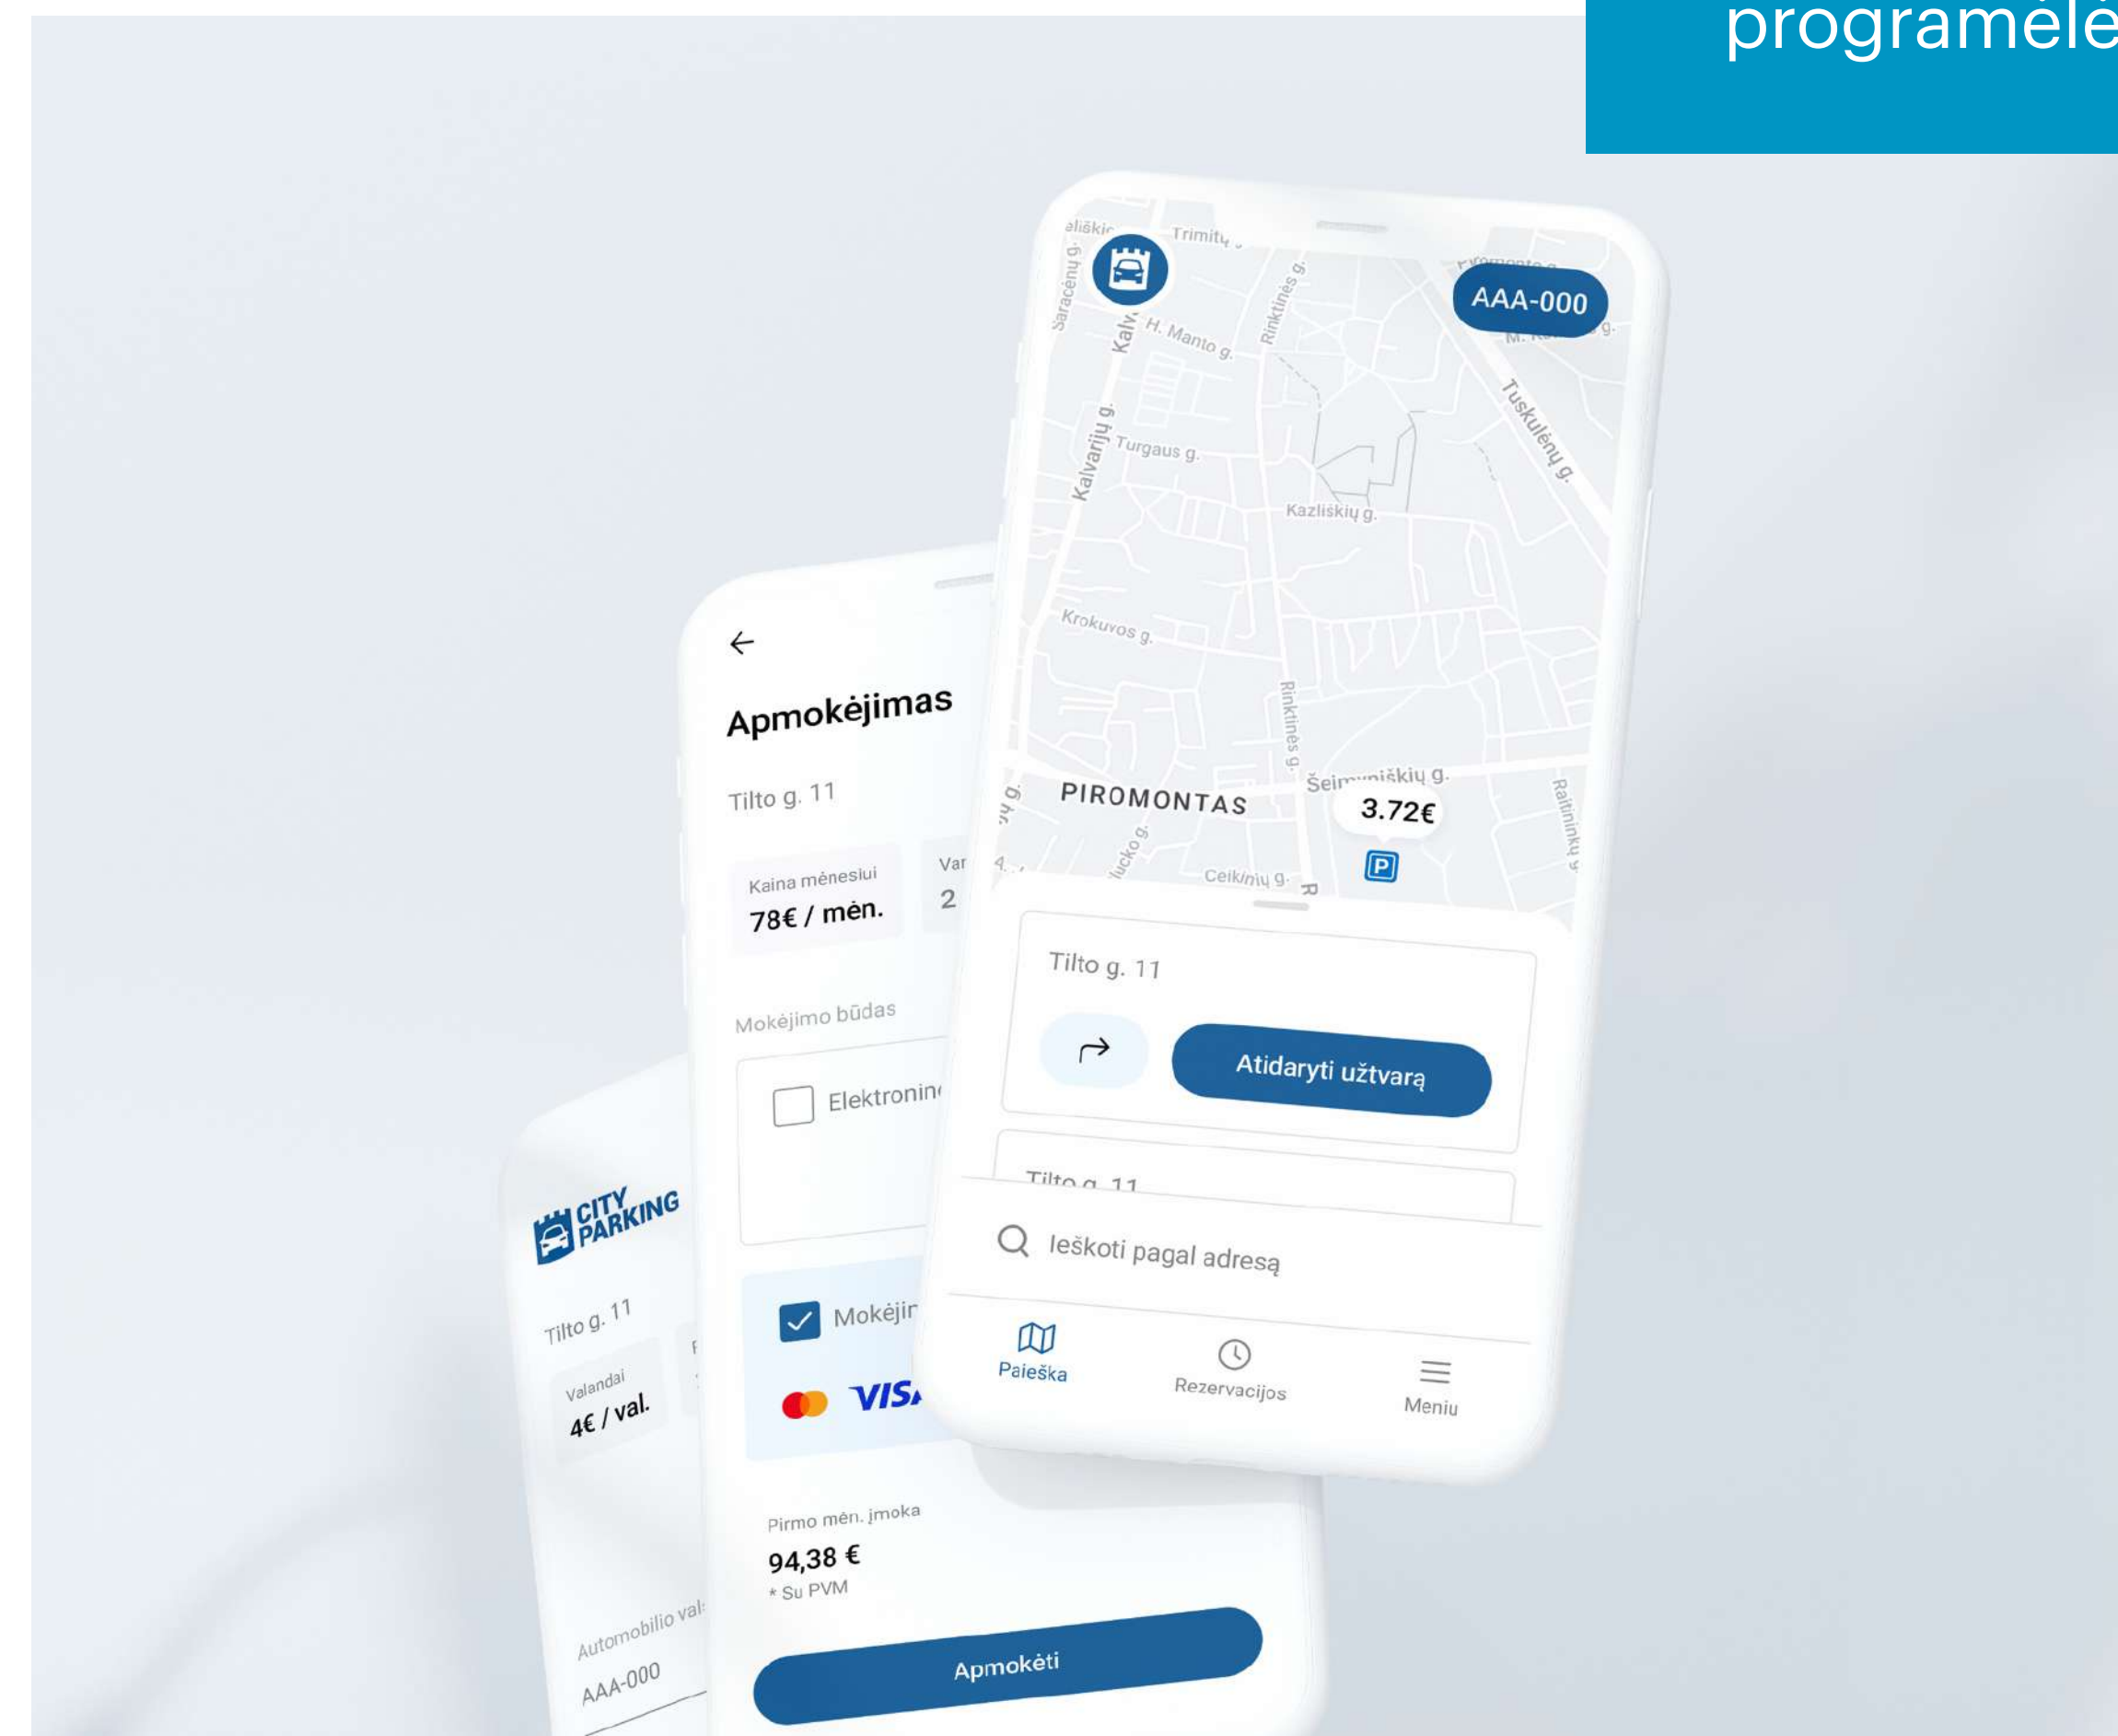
programėlė

AAA-000

Trimitų g.

Saracėnų g.

Kalv.

H. Manto g.

Rinktinės g.

Tuskulėnų g.

Kalvarijų g.

Turgaus g.

Kazliškių g.

Krokuvos g.

Rinktinės g.

PIROMONTAS

Šeimyniškių g.

3.72€

Raitininkų g.

Ceikinių g.

Tilto g. 11

Atidaryti užtvarą

Tilto g. 11

Ieškoti pagal adresą

Paieška

Rezervacijos

Meniu

Apmokėjimas

Tilto g. 11

Kaina mėnesiui
78€ / mėn.

Var
2

Mokėjimo būdas

Elektronin

Mokėjir

VISA

Pirmo mėn. įmoka
94,38 €
* Su PVM

Apmokėti

CITY PARKING

Tilto g. 11

Valandai
4€ / val.

Automobilio val

AAA-000